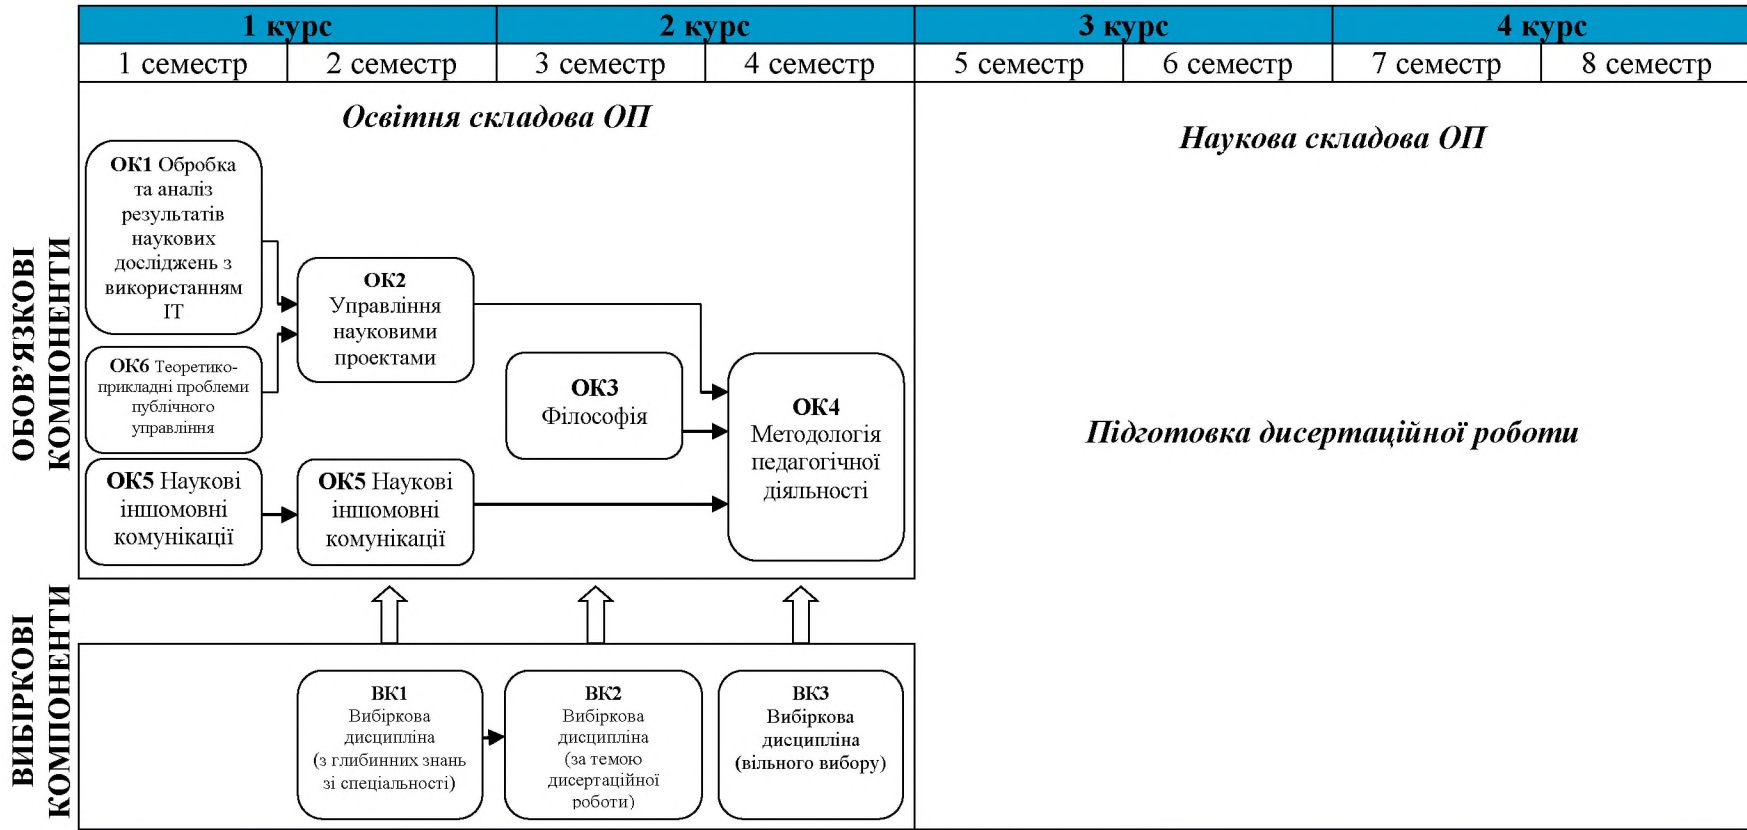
| 1 курс | | 2 курс | | 3 курс | | 4 курс | |
|---|---|---|---|---|---|---|---|
| 1 семестр | 2 семестр | 3 семестр | 4 семестр | 5 семестр | 6 семестр | 7 семестр | 8 семестр |

ОБОВ'ЯЗКОВІ КОМПОНЕНТИ

Освітня складова ОП

ОК1 Обробка та аналіз результатів наукових досліджень з використанням ІТ

ОК6 Теоретико-прикладні проблеми публічного управління

ОК2 Управління науковими проектами

ОК3 Філософія

ОК4 Методологія педагогічної діяльності

ОК5 Наукові іншомовні комунікації

ОК5 Наукові іншомовні комунікації

Наукова складова ОП

Підготовка дисертаційної роботи

ВИБІРКОВІ КОМПОНЕНТИ

ВК1 Вибіркова дисципліна (з глибинних знань зі спеціальності)

ВК2 Вибіркова дисципліна (за темою дисертаційної роботи)

ВК3 Вибіркова дисципліна (вільного вибору)